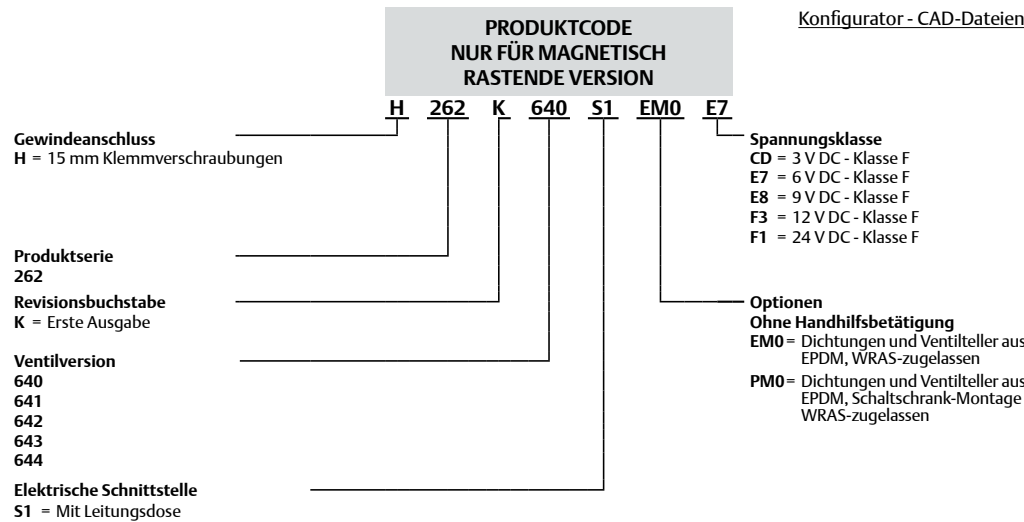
PRODUKTCODE
NUR FÜR MAGNETISCH
RASTENDE VERSION

Konfigurator - CAD-Dateien

H 262 K 640 S1 EM0 E7

Gewindeanschluss
**H** = 15 mm Klemmverschraubungen

Produktserie
262

Revisionsbuchstabe
**K** = Erste Ausgabe

Ventilversion
640
641
642
643
644

Elektrische Schnittstelle
**S1** = Mit Leitungsdose

Spannungsklasse
**CD** = 3 V DC - Klasse F
**E7** = 6 V DC - Klasse F
**E8** = 9 V DC - Klasse F
**F3** = 12 V DC - Klasse F
**F1** = 24 V DC - Klasse F

Optionen
Ohne Handhilfsbetätigung
**EM0** = Dichtungen und Ventilteller aus EPDM, WRAS-zugelassen
**PM0** = Dichtungen und Ventilteller aus EPDM, Schaltschrank-Montage WRAS-zugelassen